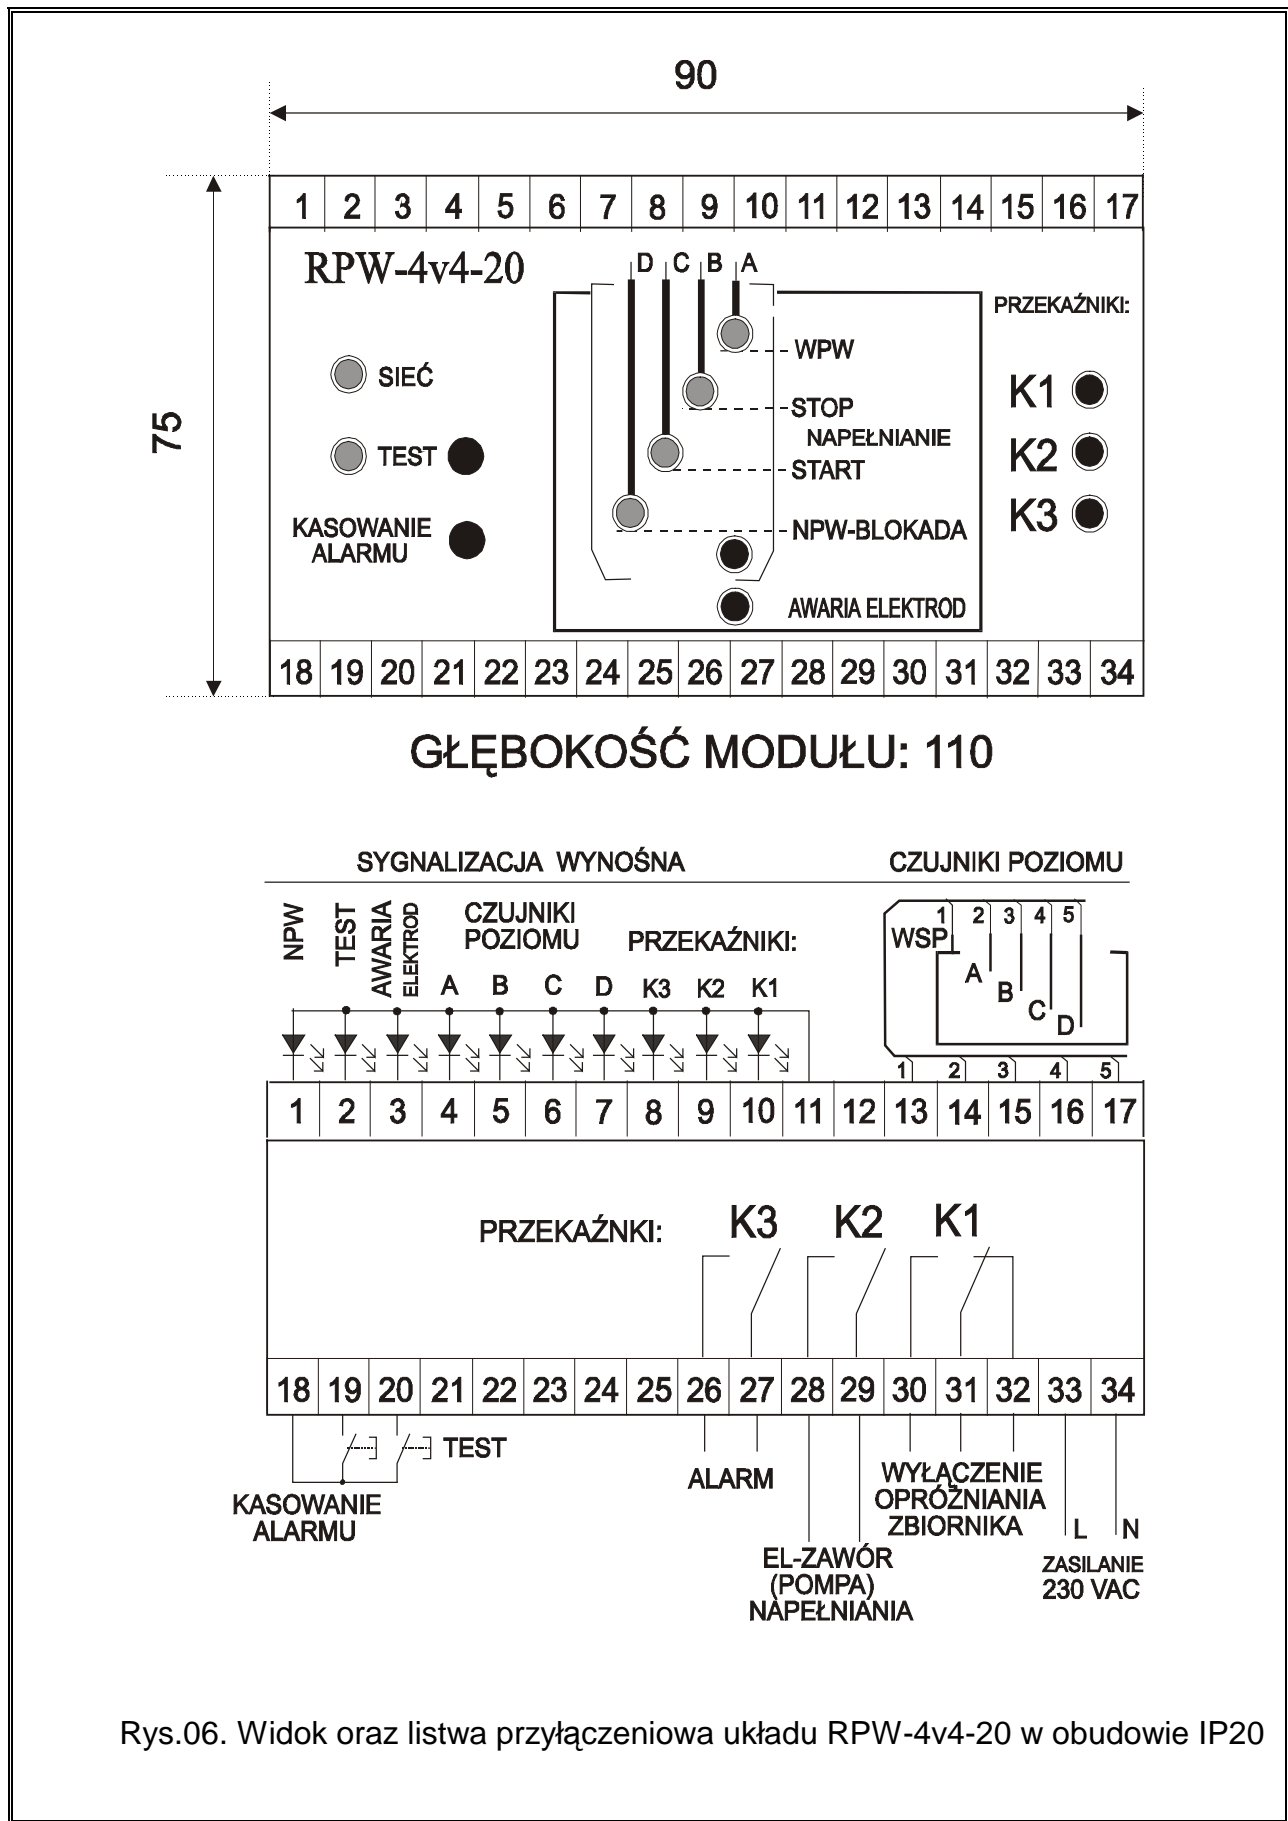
90

75

| 1 | 2 | 3 | 4 | 5 | 6 | 7 | 8 | 9 | 10 | 11 | 12 | 13 | 14 | 15 | 16 | 17 |
|---|---|---|---|---|---|---|---|---|---|---|---|---|---|---|---|---|

RPW-4v4-20

D C B A

PRZEKAŹNIKI:

WPW

SIEĆ

STOP

K1

NAPEŁNIANIE

TEST

START

K2

K3

KASOWANIE ALARMU

NPW-BLOKADA

AWARIA ELEKTROD

| 18 | 19 | 20 | 21 | 22 | 23 | 24 | 25 | 26 | 27 | 28 | 29 | 30 | 31 | 32 | 33 | 34 |
|---|---|---|---|---|---|---|---|---|---|---|---|---|---|---|---|---|

GŁĘBOKOŚĆ MODUŁU: 110

SYGNALIZACJA WYNOŚNA

CZUJNIKI POZIOMU

NPW TEST AWARIA ELEKTROD

CZUJNIKI POZIOMU

PRZEKAŹNIKI:

A B C D K3 K2 K1

WSP 1 2 3 4 5

A B C D

1 2 3 4 5

| 1 | 2 | 3 | 4 | 5 | 6 | 7 | 8 | 9 | 10 | 11 | 12 | 13 | 14 | 15 | 16 | 17 |
|---|---|---|---|---|---|---|---|---|---|---|---|---|---|---|---|---|

PRZEKAŹNKI: K3 K2 K1

| 18 | 19 | 20 | 21 | 22 | 23 | 24 | 25 | 26 | 27 | 28 | 29 | 30 | 31 | 32 | 33 | 34 |
|---|---|---|---|---|---|---|---|---|---|---|---|---|---|---|---|---|

TEST

ALARM

WYŁĄCZENIE OPRÓŻNIANIA ZBIORNIKA

KASOWANIE ALARMU

L N

EL-ZAWÓR (POMPA) NAPEŁNIANIA

ZASILANIE 230 VAC

Rys.06. Widok oraz listwa przyłączeniowa układu RPW-4v4-20 w obudowie IP20